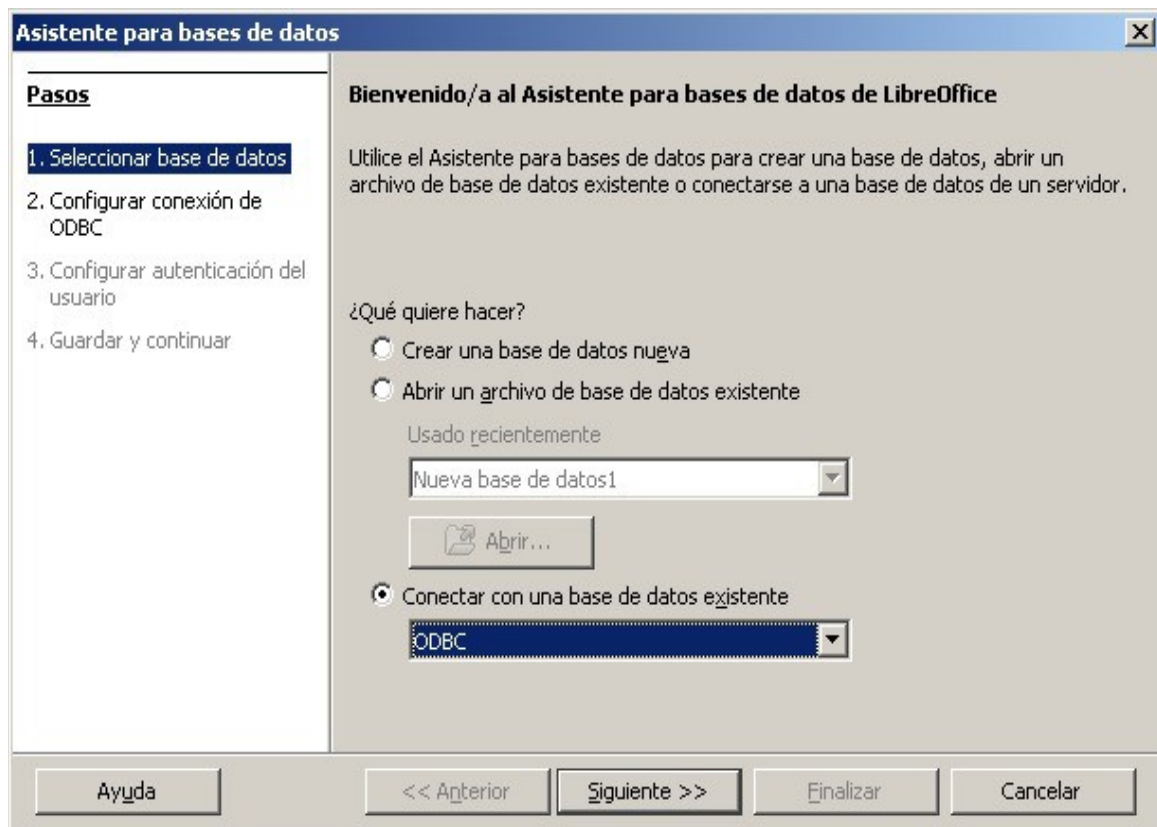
Asistente para bases de datos

Pasos

1. Seleccionar base de datos
2. Configurar conexión de ODBC
3. Configurar autenticación del usuario
4. Guardar y continuar

Bienvenido/a al Asistente para bases de datos de LibreOffice

Utilice el Asistente para bases de datos para crear una base de datos, abrir un archivo de base de datos existente o conectarse a una base de datos de un servidor.

¿Qué quiere hacer?

Crear una base de datos nueva

Abrir un archivo de base de datos existente

Usado recientemente

Nueva base de datos1

Abrir...

Conectar con una base de datos existente

ODBC

Ayuda

<< Anterior

Siguiente >>

Finalizar

Cancelar